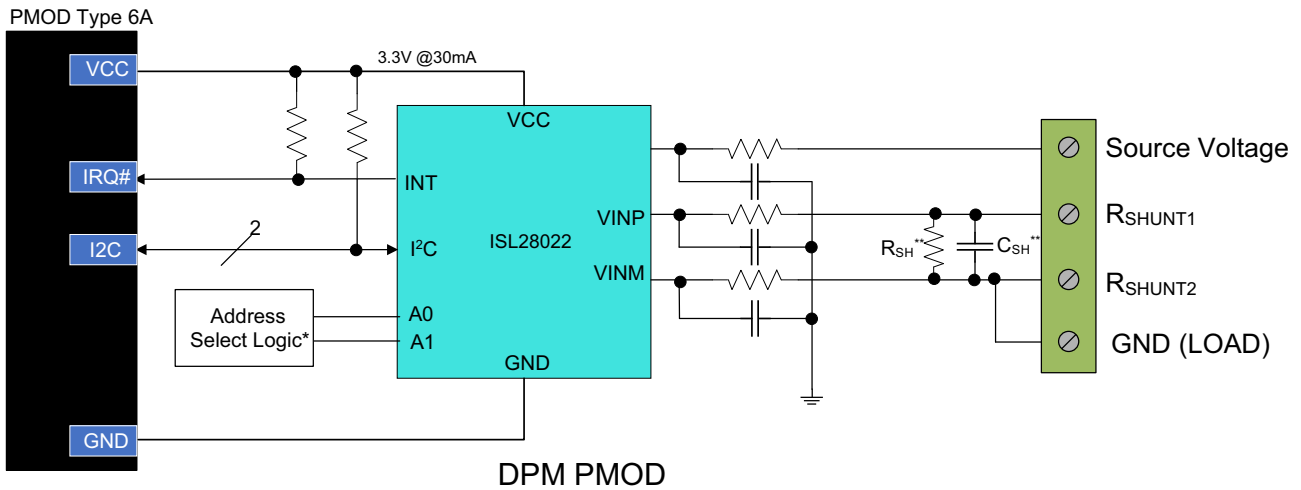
PMOD Type 6A

VCC

IRQ#

I2C

GND

3.3V @30mA

VCC

INT

$I^2C$

2

ISL28022

VINP

VINM

A0

A1

GND

Address Select Logic*

$R_{SH}^{**}$

$C_{SH}^{**}$

Source Voltage

$R_{SHUNT1}$

$R_{SHUNT2}$

GND (LOAD)

DPM PMOD